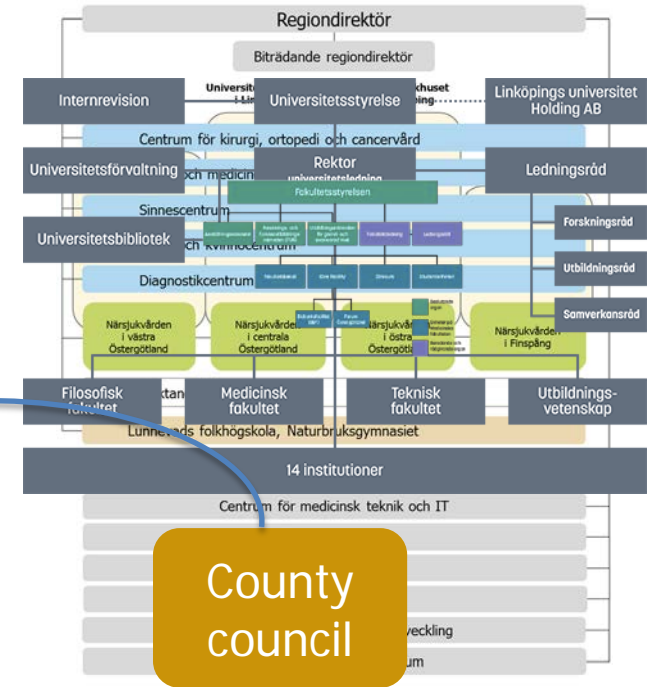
Regiondirektör

Biträdande regiondirektör

Internrevision

Universitetsstyrelse

Linköpings universitet Holding AB

Centrum för kirurgi, ortopedi och cancervård

Universitetsförvaltning

Rektor universitetsledning

Ledningsråd

Fakultetsstyrelsen

Sinnescentrum

Universitetsbibliotek

Forskningsråd

Utbildningsråd

Diagnostikcentrum

Samverkansråd

Närsjukvården i västra Östergötland

Närsjukvården i centrala Östergötland

Närsjukvården i östra Östergötland

Närsjukvården i Finspång

Filosofisk fakultet

Medicinsk fakultet

Teknisk fakultet

Utbildningsvetenskap

Lunnevads folkhögskola, Naturbruksgymnasiet

14 institutioner

Centrum för medicinsk teknik och IT

County council

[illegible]veckling

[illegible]um